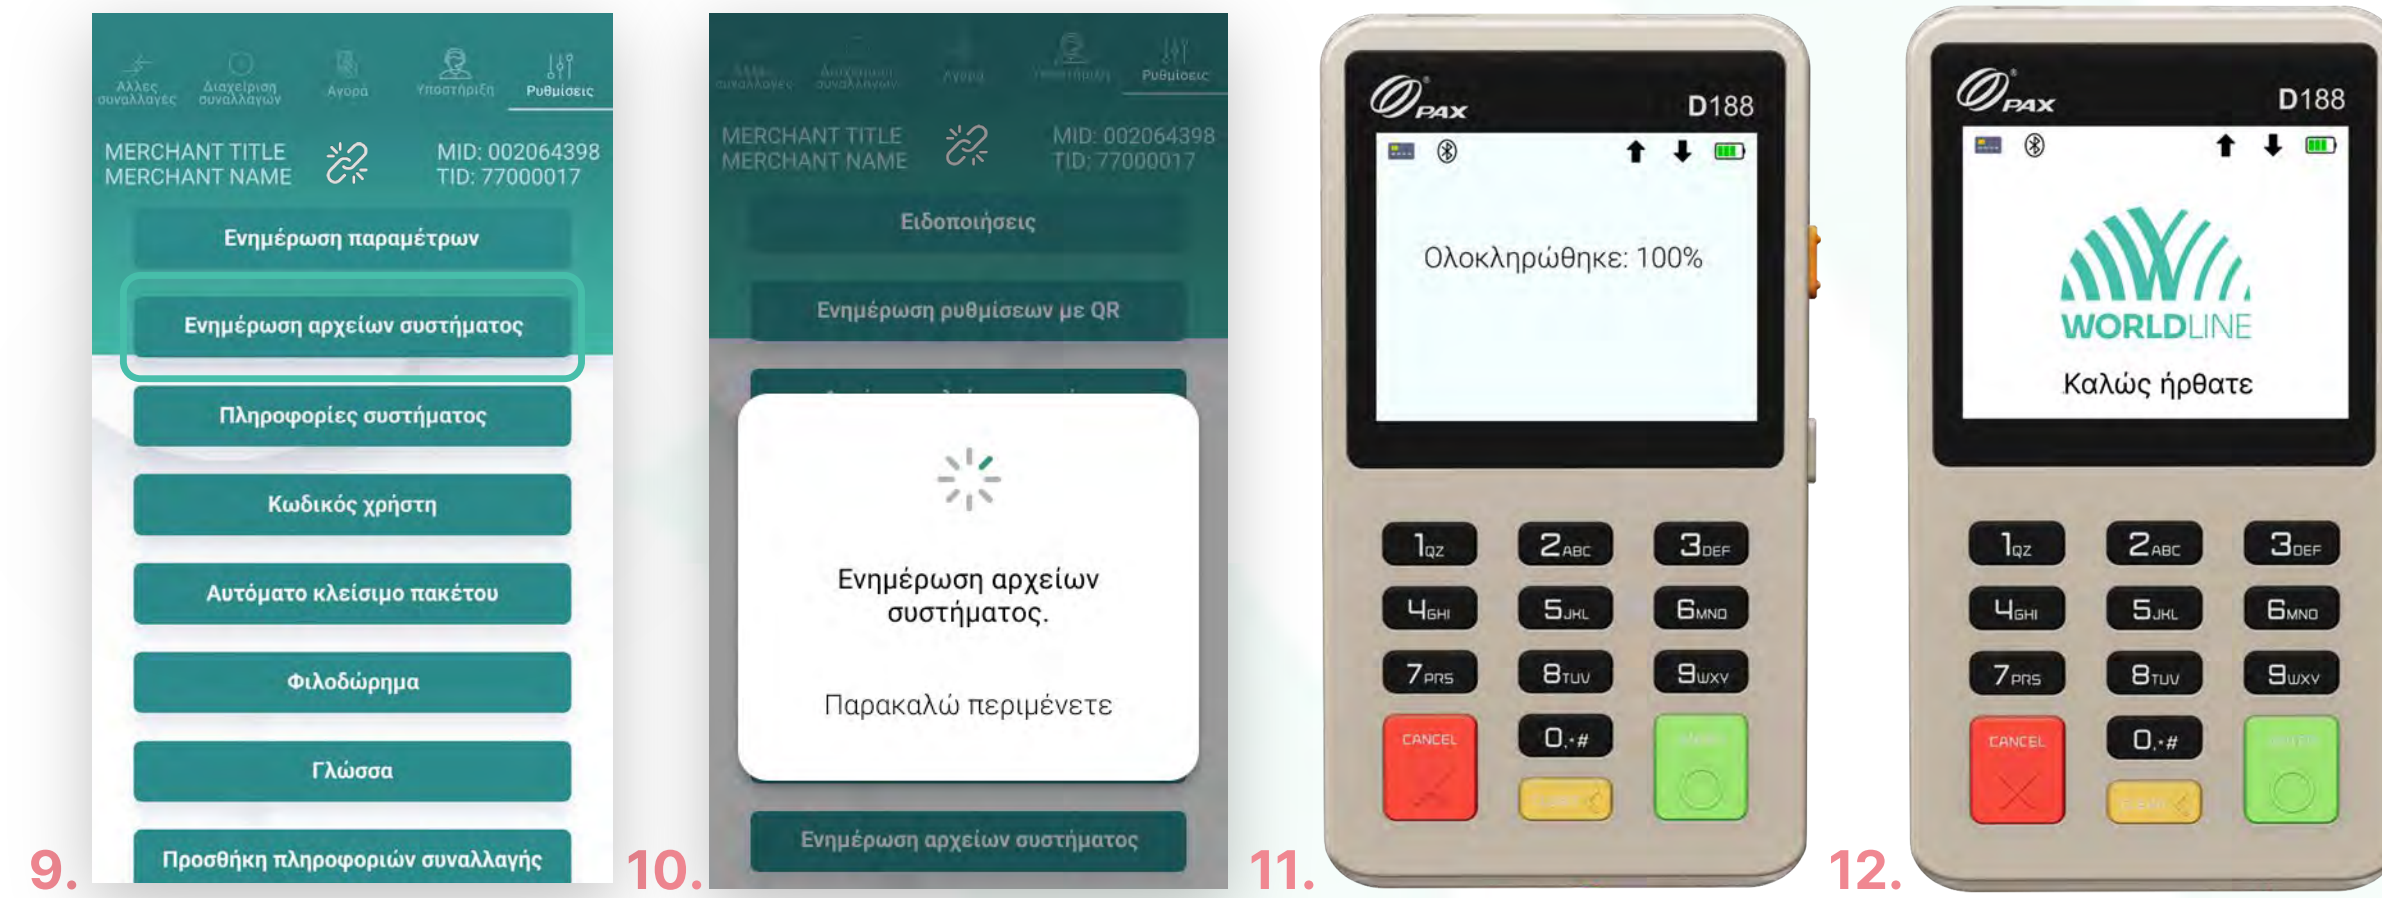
Άλλες συναλλαγές  Διαχείριση συναλλαγών  Αγορά  Υποστήριξη  Ρυθμίσεις

MERCHANT TITLE
MERCHANT NAME

MID: 002064398
TID: 77000017

Ενημέρωση παραμέτρων

Ενημέρωση αρχείων συστήματος

Πληροφορίες συστήματος

Κωδικός χρήστη

Αυτόματο κλείσιμο πακέτου

Φιλοδώρημα

Γλώσσα

Προσθήκη πληροφοριών συναλλαγής

9.

Άλλες συναλλαγές  Διαχείριση συναλλαγών  Αγορά  Υποστήριξη  Ρυθμίσεις

MERCHANT TITLE
MERCHANT NAME

MID: 002064398
TID: 77000017

Ειδοποιήσεις

Ενημέρωση ρυθμίσεων με QR

Ενημέρωση αρχείων συστήματος.

Παρακαλώ περιμένετε

Ενημέρωση αρχείων συστήματος

10.

PAX D188

Ολοκληρώθηκε: 100%

1QZ 2ABC 3DEF
4GHI 5JKL 6MNO
7PRS 8TUV 9WXY
CANCEL 0.,# ENTER
CLEAR

11.

PAX D188

WORLDLINE

Καλώς ήρθατε

1QZ 2ABC 3DEF
4GHI 5JKL 6MNO
7PRS 8TUV 9WXY
CANCEL 0.,# ENTER
CLEAR

12.